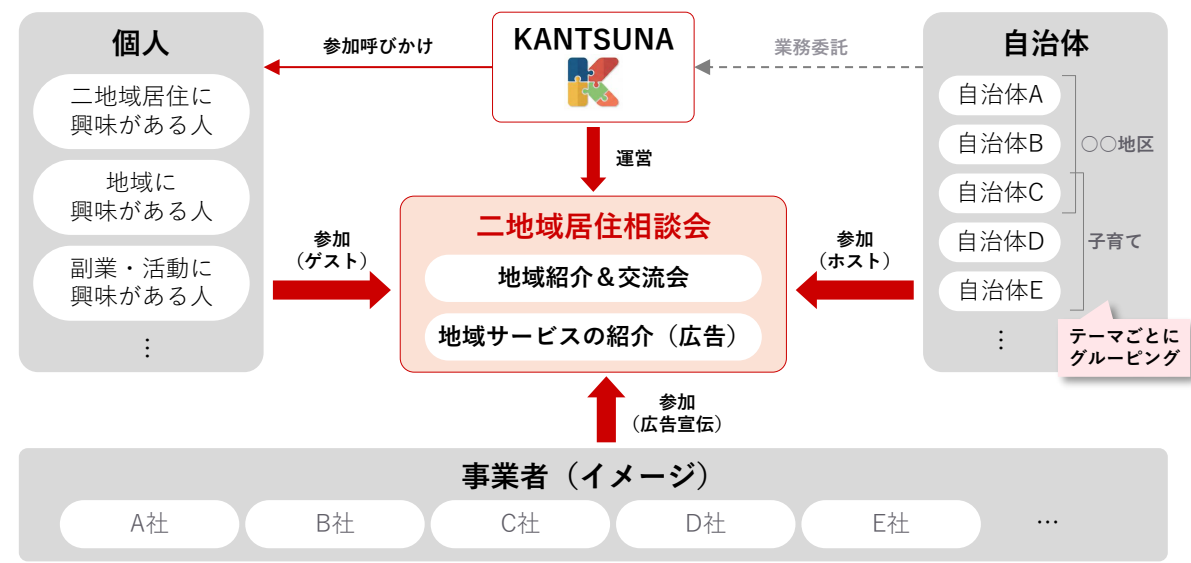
個人

二地域居住に興味がある人

地域に興味がある人

副業・活動に興味がある人

⋮

参加呼びかけ

KANTSUNA

業務委託

自治体

自治体A

自治体B

○○地区

自治体C

自治体D

子育て

自治体E

⋮

テーマごとにグループピング

運営

参加（ゲスト）

二地域居住相談会

地域紹介＆交流会

地域サービスの紹介（広告）

参加（ホスト）

参加（広告宣伝）

事業者（イメージ）

A社

B社

C社

D社

E社

…